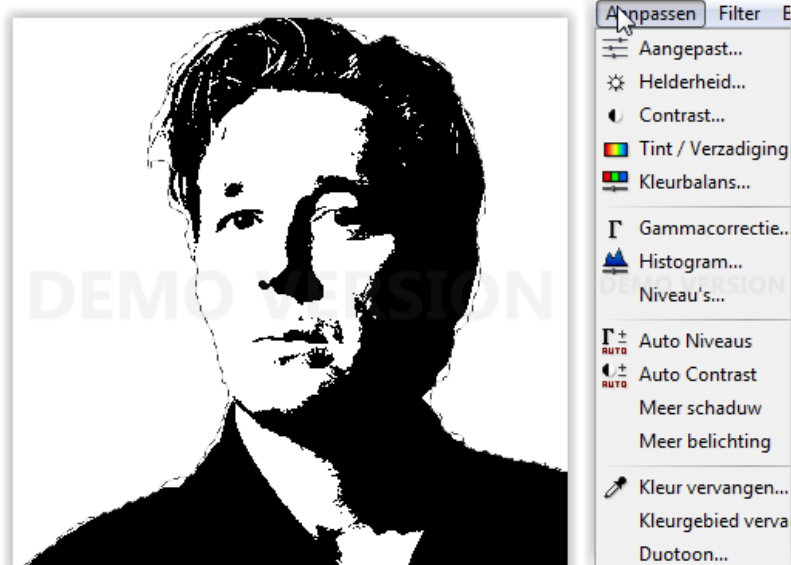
DEMO VERSION

Aanpassen Filter E

Aangepast...
Helderheid...
Contrast...
Tint / Verzadiging
Kleurbalans...
Gammacorrectie...
Histogram...
DEMO VERSION
Niveau's...
AUTO Auto Niveaus
AUTO Auto Contrast
Meer schaduw
Meer belichting
Kleur vervangen...
Kleurgebied verva
Duotoon...